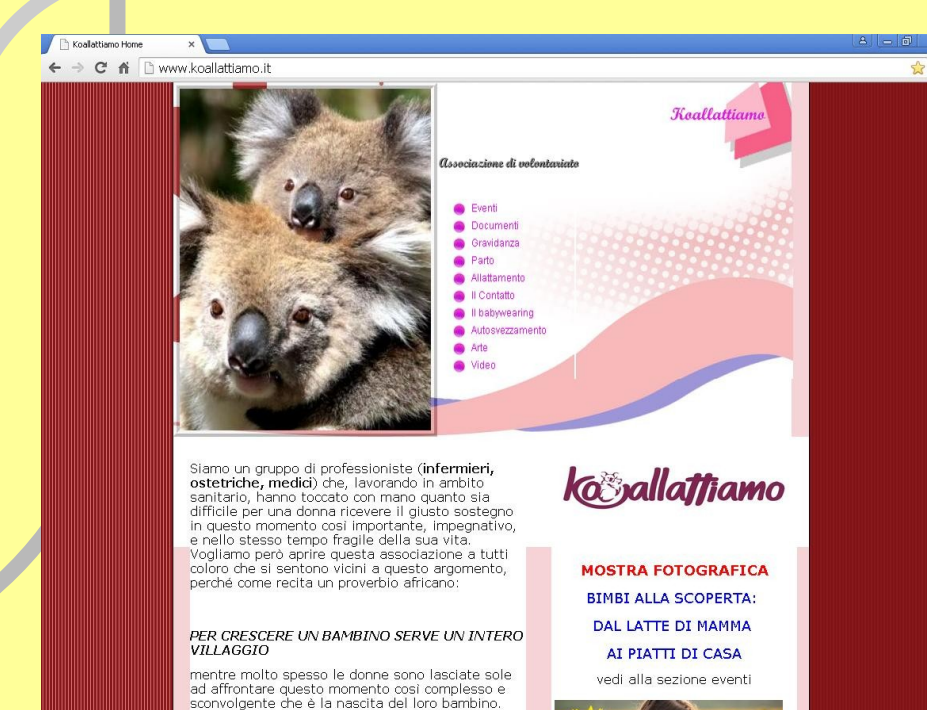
Koallattiamo Home

www.koallattiamo.it

Koallattiamo

Associazione di volontariato

Eventi
Documenti
Gravidanza
Parto
Allattamento
Il Contatto
Il babywearing
Autosvezzamento
Arte
Video

Siamo un gruppo di professioniste (**infermieri, ostetriche, medici**) che, lavorando in ambito sanitario, hanno toccato con mano quanto sia difficile per una donna ricevere il giusto sostegno in questo momento così importante, impegnativo, e nello stesso tempo fragile della sua vita. Vogliamo però aprire questa associazione a tutti coloro che si sentono vicini a questo argomento, perché come recita un proverbio africano:

PER CRESCERE UN BAMBINO SERVE UN INTERO VILLAGGIO

mentre molto spesso le donne sono lasciate sole ad affrontare questo momento così complesso e sconvolgente che è la nascita del loro bambino.

Koallattiamo

MOSTRA FOTOGRAFICA

BIMBI ALLA SCOPERTA:

DAL LATTE DI MAMMA

AI PIATTI DI CASA

vedi alla sezione eventi